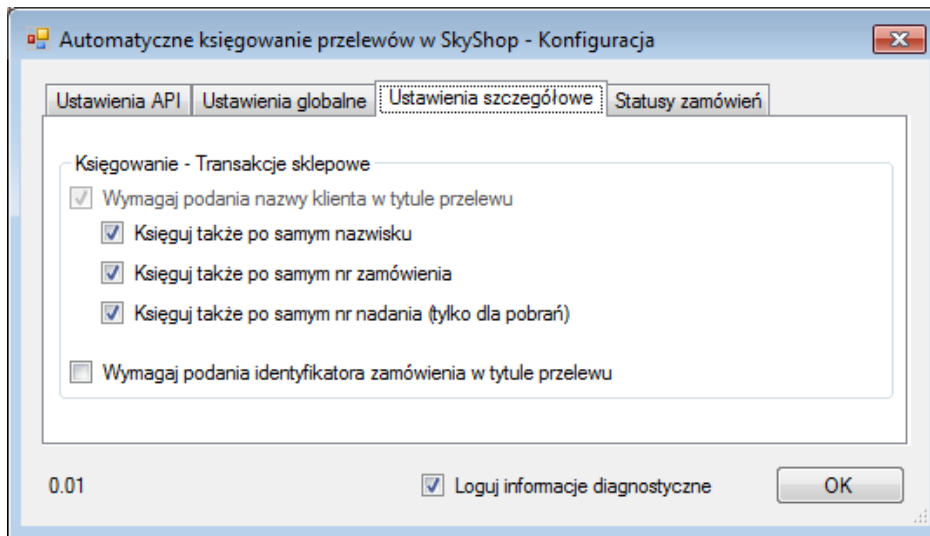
Automatyczne księgowanie przelewów w SkyShop - Konfiguracja

Ustawienia API | Ustawienia globalne | Ustawienia szczegółowe | Statusy zamówień

Księgowanie - Transakcje sklepowe

Wymagaj podania nazwy klienta w tytule przelewu

Księguj także po samym nazwisku

Księguj także po samym nr zamówienia

Księguj także po samym nr nadania (tylko dla pobrań)

Wymagaj podania identyfikatora zamówienia w tytule przelewu

0.01

Loguj informacje diagnostyczne

OK